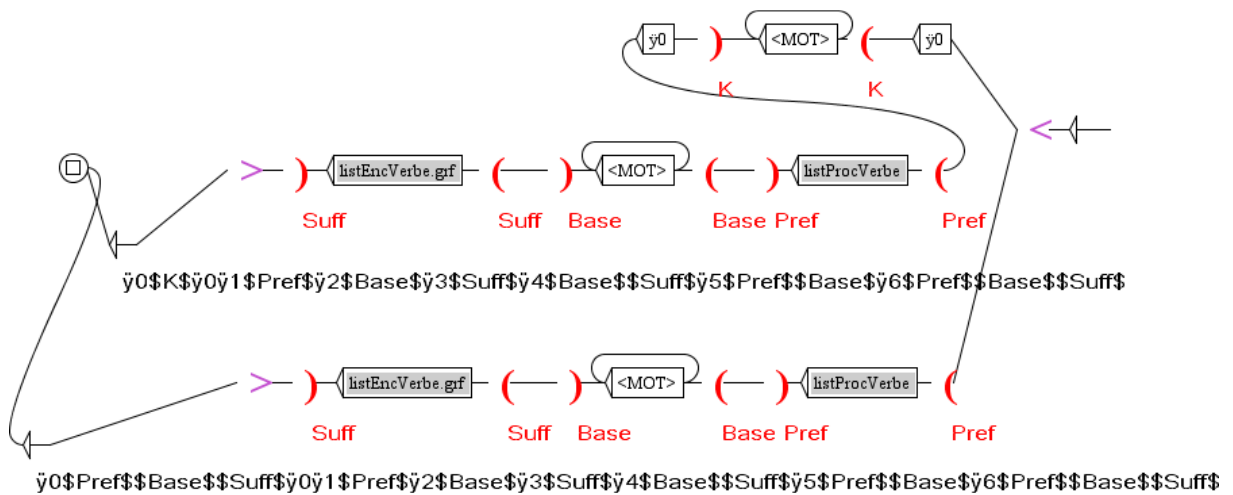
ÿ0 ) <MOT> ( ÿ0
K K

> ) listEncVerbe.grf ( ) <MOT> ( ) listProcVerbe (
Suff Suff Base Base Pref Pref

ÿ0$K$ÿ0ÿ1$Pref$ÿ2$Base$ÿ3$Suff$ÿ4$Base$$Suff$ÿ5$Pref$$Base$ÿ6$Pref$$Base$$Suff$

> ) listEncVerbe.grf ( ) <MOT> ( ) listProcVerbe (
Suff Suff Base Base Pref Pref

ÿ0$Pref$$Base$$Suff$ÿ0ÿ1$Pref$ÿ2$Base$ÿ3$Suff$ÿ4$Base$$Suff$ÿ5$Pref$$Base$ÿ6$Pref$$Base$$Suff$